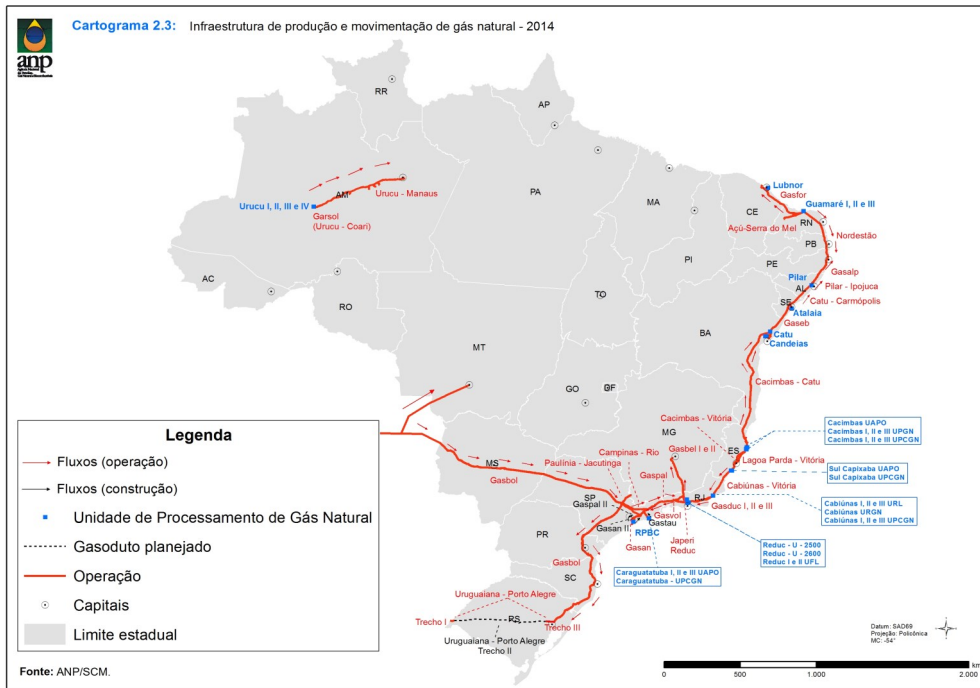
anp
Agência Nacional do Petróleo, Gás Natural e Biocombustíveis

Cartograma 2.3: Infraestrutura de produção e movimentação de gás natural - 2014

RR
AP
AM
Urucu - Manaus
Urucu I, II, III e IV
Garsol
(Urucu - Coari)
PA
MA
CE
Lubnor
Gasfor
Guamaré I, II e III
RN
Açu-Serra do Mel
Nordestão
PB
PI
PE
Gasalp
Pilar
AL
Pilar - Ipojuca
SE
Catu - Carmópolis
Atalaia
Gaseb
Catu
Candeias
AC
RO
TO
BA
MT
GO
DF
Cacimbas - Catu
Cacimbas - Vitória
MG
Cacimbas UAPO
Cacimbas I, II e III UPGN
Cacimbas I, II e III UPCGN
ES
Lagoa Parda - Vitória
Campinas - Rio
Gasbel I e II
MS
Paulínia - Jacutinga
Sul Capixaba UAPO
Sul Capixaba UPCGN
Gaspal
Cabiúnas - Vitória
Gasbol
SP
Gaspal II
RJ
Cabiúnas I, II e III URL
Cabiúnas URGN
Cabiúnas I, II e III UPCGN
Gasduc I, II e III
Gastau
Gasan II
Gasvol
RPBC
Japeri
Reduc
Gasan
Reduc - U - 2500
Reduc - U - 2600
Reduc I e II UFL
PR
Gasbol
Caraguatatuba I, II e III UAPO
Caraguatatuba - UPCGN
SC
Uruguaiana - Porto Alegre
Trecho I
RS
Trecho III
Uruguaiana - Porto Alegre
Trecho II

Legenda
Fluxos (operação)
Fluxos (construção)
Unidade de Processamento de Gás Natural
Gasoduto planejado
Operação
Capitais
Limite estadual

Datum: SAD69
Projeção: Policônica
MC: -54°

0 500 1.000 2.000 km

Fonte: ANP/SCM.